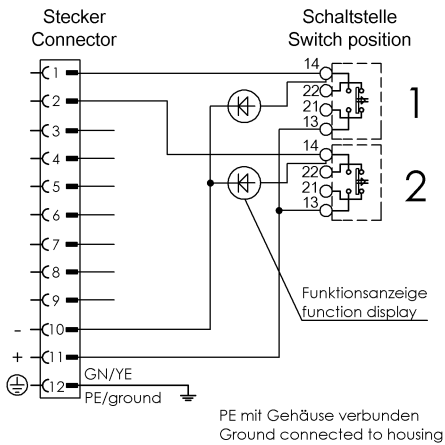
Stecker
Connector

Schaltstelle
Switch position

1
2
3
4
5
6
7
8
9
10
11
12

-
+

14
22
21
13
1

14
22
21
13
2

Funktionsanzeige
function display

GN/YE
PE/ground

PE mit Gehäuse verbunden
Ground connected to housing